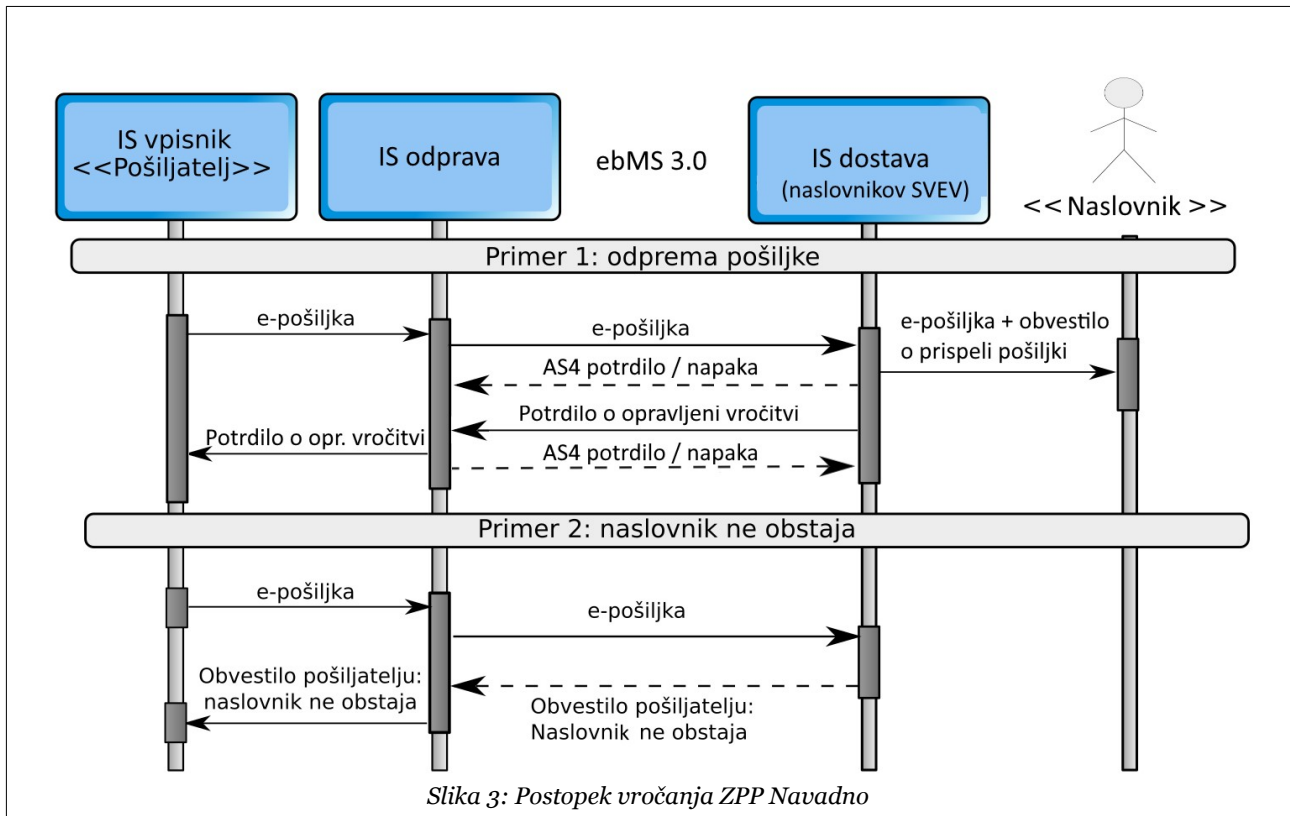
IS vpisnik
<<Pošiljatelj>>

IS odprava

ebMS 3.0

IS dostava
(naslovnikov SVEV)

<< Naslovnik >>

Primer 1: odprema pošiljke

e-pošiljka

e-pošiljka

e-pošiljka + obvestilo o prispeli pošiljki

AS4 potrdilo / napaka

Potrdilo o opravljeni vročitvi

Potrdilo o opr. vročitvi

AS4 potrdilo / napaka

Primer 2: naslovnik ne obstaja

e-pošiljka

e-pošiljka

Obvestilo pošiljatelju: naslovnik ne obstaja

Obvestilo pošiljatelju: Naslovnik ne obstaja

Slika 3: Postopek vročanja ZPP Navadno